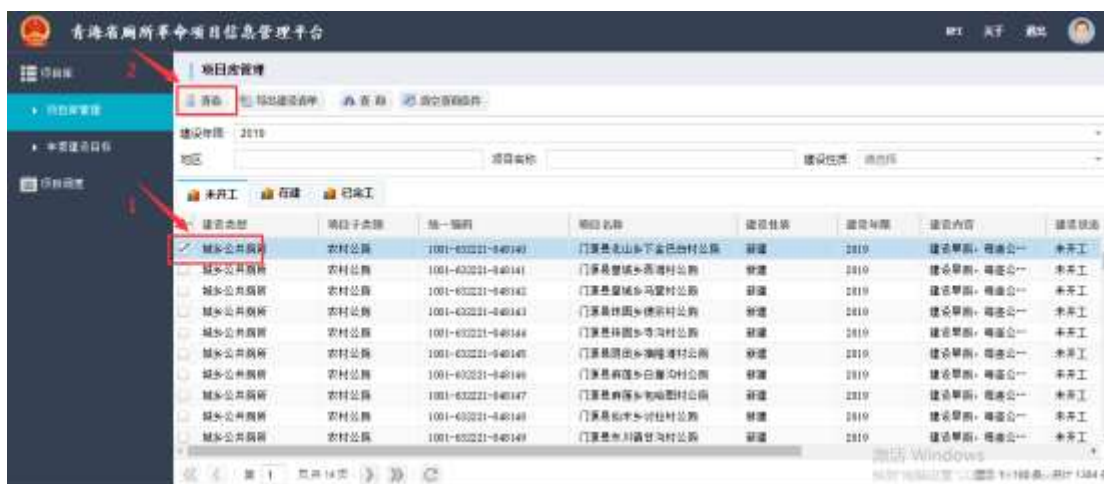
青海省厕所革命项目信息管理平台

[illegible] 关于 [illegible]

项目库
项目库管理
未完成项目
项目调度

2
项目库管理
清单 导出建设清单 查看 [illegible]

建设年限 2019
地区 项目名称 建设性质 请选择

1
未开工 在建 已完工

| 建设类型 | 项目子类别 | 统一编码 | 项目名称 | 建设性质 | 建设年限 | 建设内容 | 建设状态 |
|---|---|---|---|---|---|---|---|
| 城乡公共厕所 | 农村公厕 | 1001-632221-040140 | 门源县北山乡下金巴台村公厕 | 新建 | 2019 | 建设旱厕，每座公... | 未开工 |
| 城乡公共厕所 | 农村公厕 | 1001-632221-040141 | 门源县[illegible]村公厕 | 新建 | 2019 | 建设旱厕，每座公... | 未开工 |
| 城乡公共厕所 | 农村公厕 | 1001-632221-040142 | 门源县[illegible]村公厕 | 新建 | 2019 | 建设旱厕，每座公... | 未开工 |
| 城乡公共厕所 | 农村公厕 | 1001-632221-040143 | 门源县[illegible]村公厕 | 新建 | 2019 | 建设旱厕，每座公... | 未开工 |
| 城乡公共厕所 | 农村公厕 | 1001-632221-040144 | 门源县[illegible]村公厕 | 新建 | 2019 | 建设旱厕，每座公... | 未开工 |
| 城乡公共厕所 | 农村公厕 | 1001-632221-040145 | 门源县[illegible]村公厕 | 新建 | 2019 | 建设旱厕，每座公... | 未开工 |
| 城乡公共厕所 | 农村公厕 | 1001-632221-040146 | 门源县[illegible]村公厕 | 新建 | 2019 | 建设旱厕，每座公... | 未开工 |
| 城乡公共厕所 | 农村公厕 | 1001-632221-040147 | 门源县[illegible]村公厕 | 新建 | 2019 | 建设旱厕，每座公... | 未开工 |
| 城乡公共厕所 | 农村公厕 | 1001-632221-040148 | 门源县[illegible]村公厕 | 新建 | 2019 | 建设旱厕，每座公... | 未开工 |
| 城乡公共厕所 | 农村公厕 | 1001-632221-040149 | 门源县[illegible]村公厕 | 新建 | 2019 | 建设旱厕，每座公... | 未开工 |

第 1 共页14页
激活 Windows
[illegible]